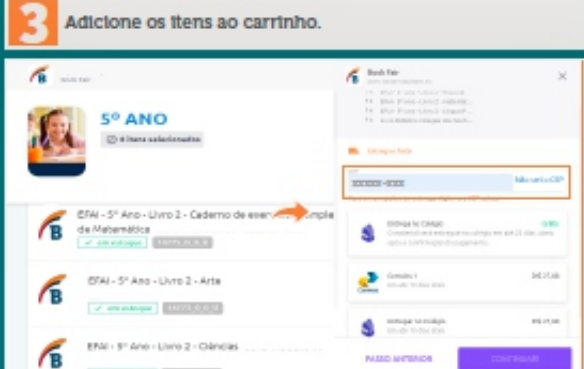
3 Adicione os itens ao carrinho.

Book Fair

5º ANO

4 itens selecionados

EFAI - 5º Ano - Livro 2 - Caderno de exercícios Simples de Matemática

EFAI - 5º Ano - Livro 2 - Arte

EFAI - 5º Ano - Livro 2 - Ciências

Book Fair

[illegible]

Entrega no Colégio

Correios

Entregar no Colégio

Não sei o CEP

PASSO ANTERIOR

CONTINUAR